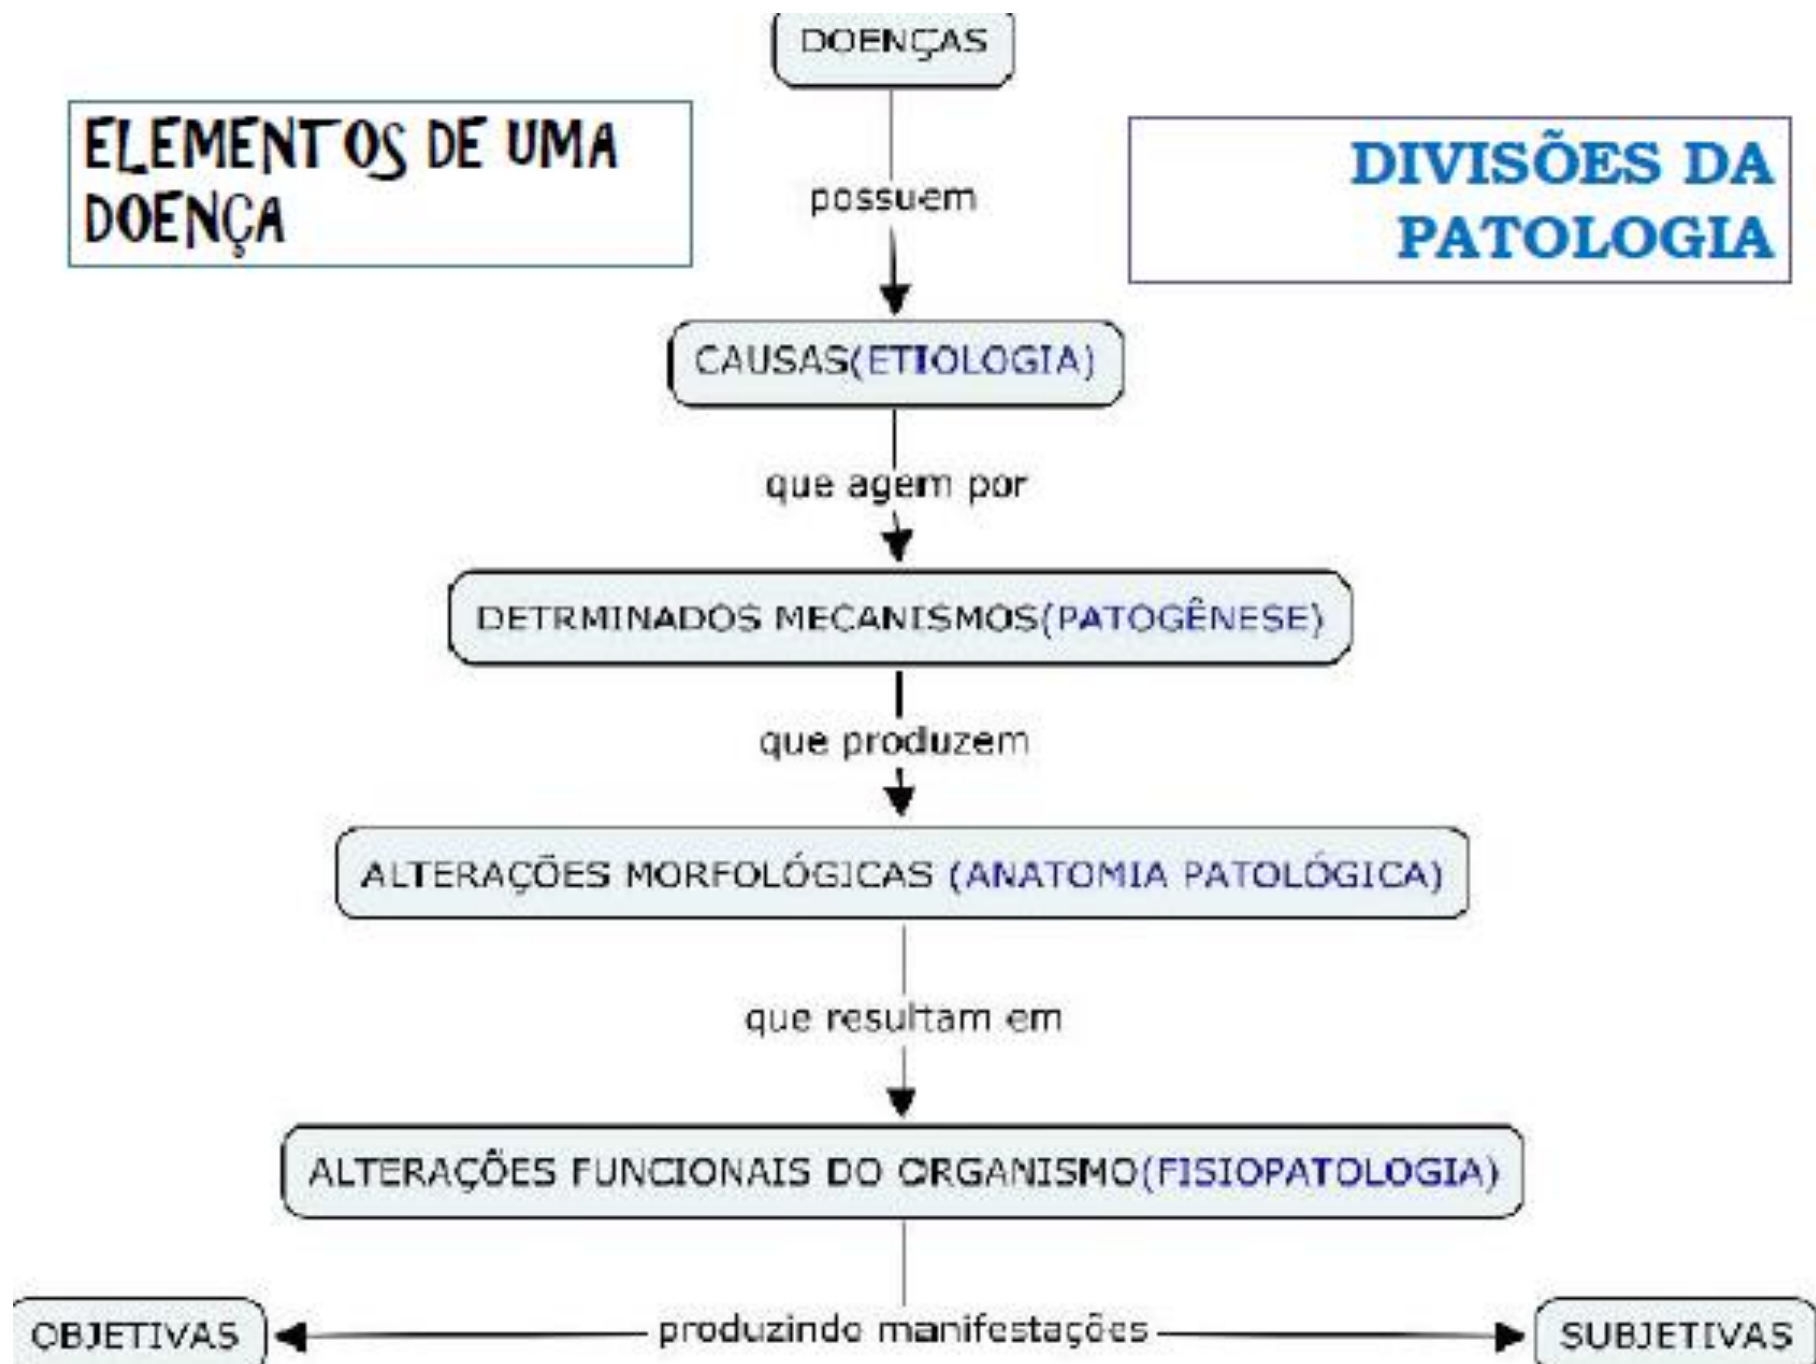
DOENÇAS

ELEMENTOS DE UMA DOENÇA

DIVISÕES DA PATOLOGIA

possuem

CAUSAS(ETIOLOGIA)

que agem por

DETRMINADOS MECANISMOS(PATOGÊNESE)

que produzem

ALTERAÇÕES MORFOLÓGICAS (ANATOMIA PATOLÓGICA)

que resultam em

ALTERAÇÕES FUNCIONAIS DO ORGANISMO(FISIOPATOLOGIA)

OBJETIVAS

produzindo manifestações

SUBJETIVAS